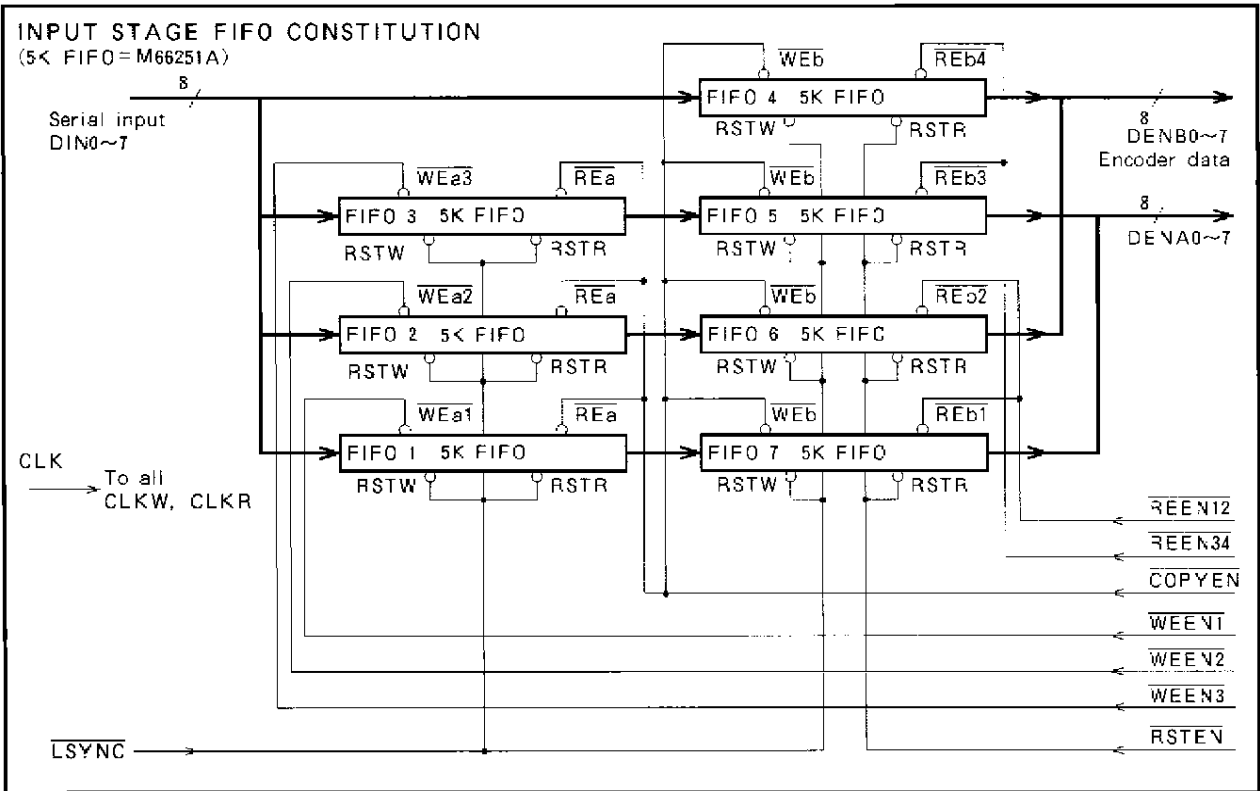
INPUT STAGE FIFO CONSTITUTION
(5K FIFO = M66251A)

8

Serial input
DIN0~7

$\overline{WEb}$ $\overline{REb4}$
FIFO 4 5K FIFO
RSTW RSTR

8
DENB0~7
Encoder data

$\overline{WEa3}$ $\overline{REa}$
FIFO 3 5K FIFO
RSTW RSTR

$\overline{WEb}$ $\overline{REb3}$
FIFO 5 5K FIFO
RSTW RSTR

8
DENA0~7

$\overline{WEa2}$ $\overline{REa}$
FIFO 2 5K FIFO
RSTW RSTR

$\overline{WEb}$ $\overline{REb2}$
FIFO 6 5K FIFO
RSTW RSTR

$\overline{WEa1}$ $\overline{REa}$
FIFO 1 5K FIFO
RSTW RSTR

$\overline{WEb}$ $\overline{REb1}$
FIFO 7 5K FIFO
RSTW RSTR

CLK
To all
CLKW, CLKR

$\overline{REEN12}$
$\overline{REEN34}$
$\overline{COPYEN}$
$\overline{WEEN1}$
$\overline{WEEN2}$
$\overline{WEEN3}$
$\overline{LSYNC}$
$\overline{RSTEN}$